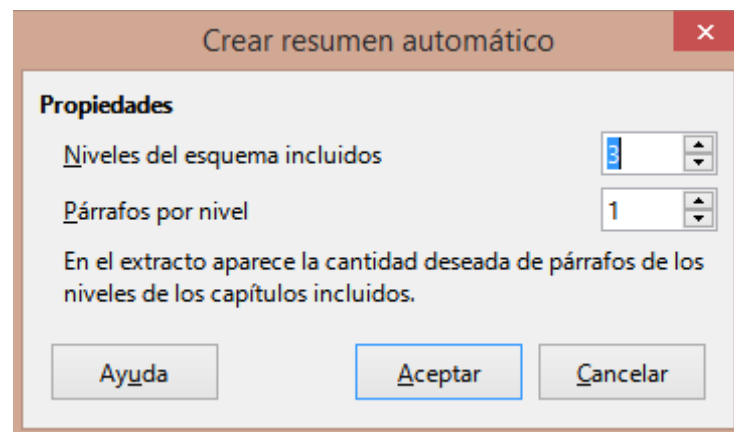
Crear resumen automático

×

Propiedades

Niveles del esquema incluidos

3

Párrafos por nivel

1

En el extracto aparece la cantidad deseada de párrafos de los niveles de los capítulos incluidos.

Ayuda

Aceptar

Cancelar